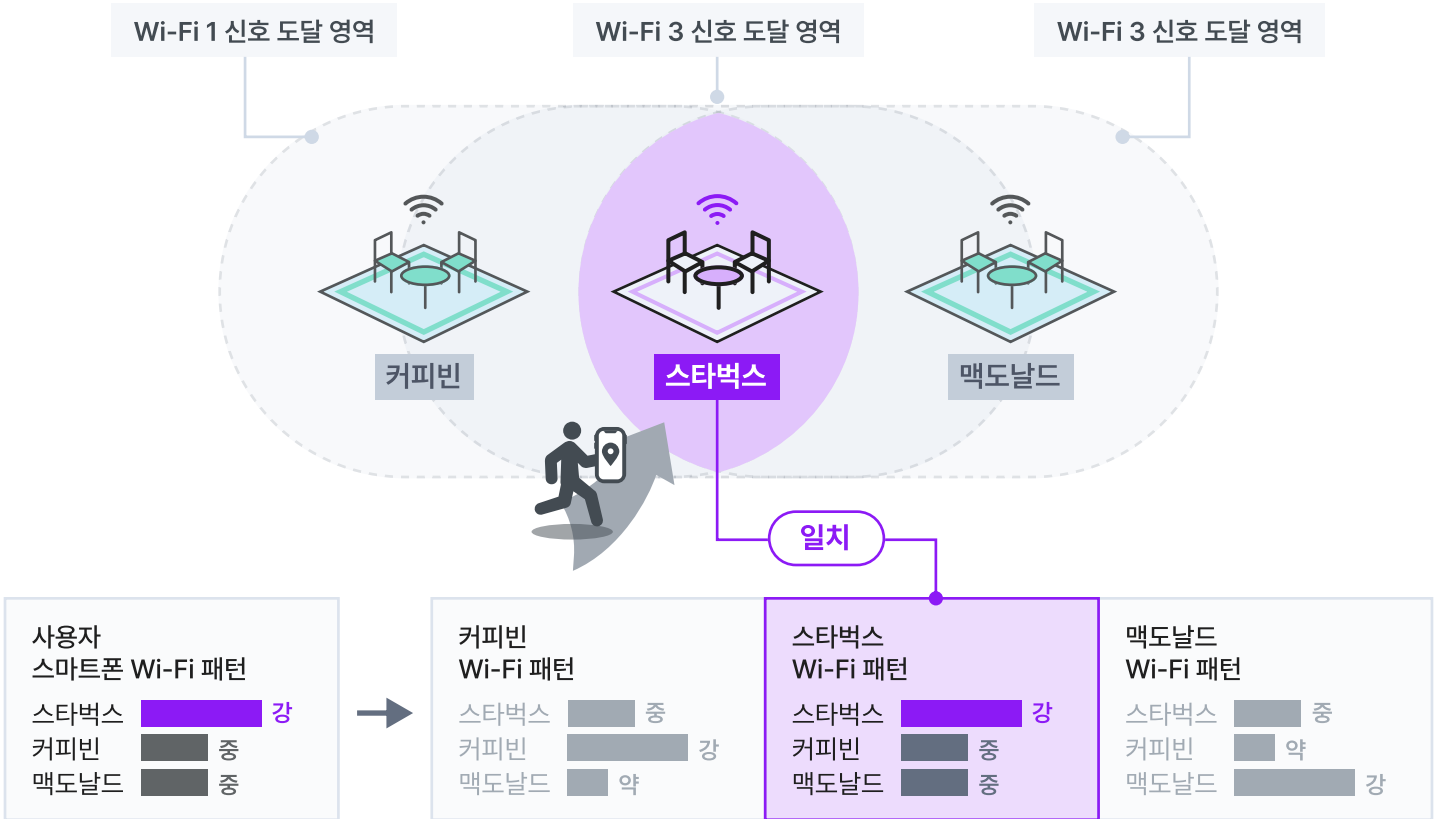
Wi-Fi 1 신호 도달 영역

Wi-Fi 3 신호 도달 영역

Wi-Fi 3 신호 도달 영역

커피빈

스타벅스

맥도날드

일치

사용자
스마트폰 Wi-Fi 패턴

스타벅스 강
커피빈 중
맥도날드 중

커피빈
Wi-Fi 패턴

스타벅스 중
커피빈 강
맥도날드 약

스타벅스
Wi-Fi 패턴

스타벅스 강
커피빈 중
맥도날드 중

맥도날드
Wi-Fi 패턴

스타벅스 중
커피빈 약
맥도날드 강